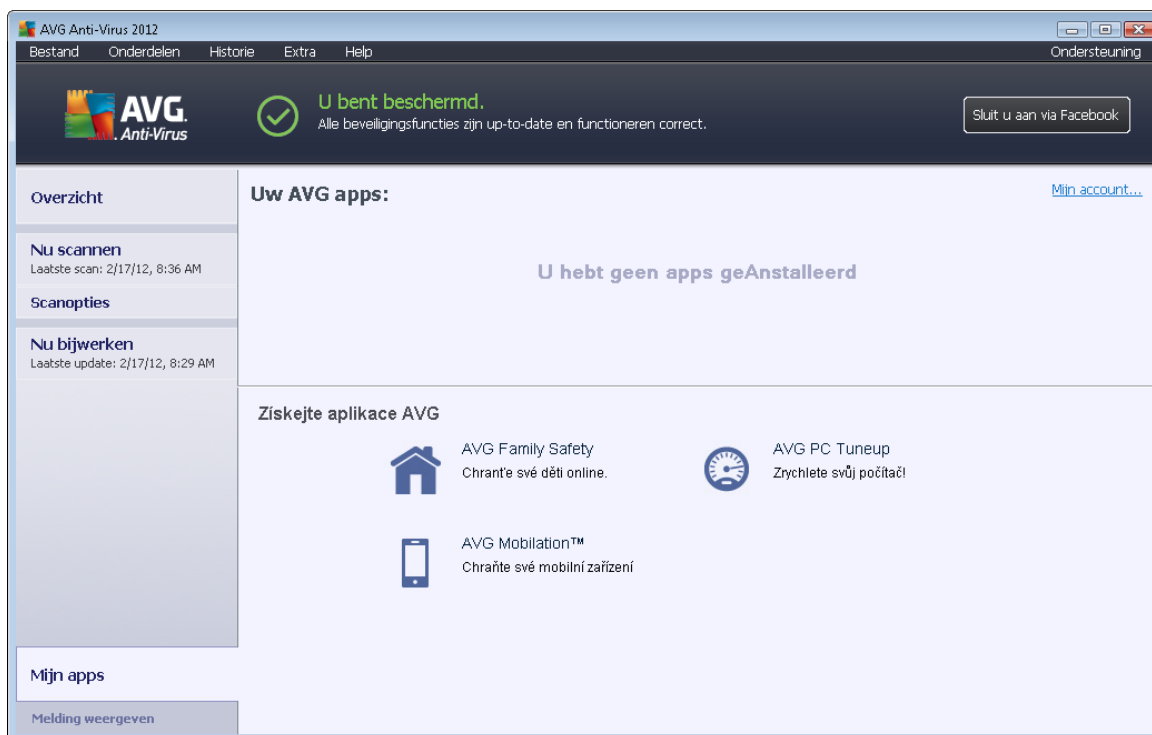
AVG Anti-Virus 2012

Bestand Onderdelen Historie Extra Help Ondersteuning

AVG. Anti-Virus

U bent beschermd.
Alle beveiligingsfuncties zijn up-to-date en functioneren correct.

Sluit u aan via Facebook

Overzicht

Nu scannen
Laatste scan: 2/17/12, 8:36 AM

Scanopties

Nu bijwerken
Laatste update: 2/17/12, 8:29 AM

Mijn apps

Melding weergeven

Uw AVG apps:

Mijn account...

U hebt geen apps geAnstalleerd

Získejte aplikace AVG

AVG Family Safety
Chraňte své děti online.

AVG PC Tuneup
Zrychlete svůj počítač!

AVG Mobilation™
Chraňte své mobilní zařízení